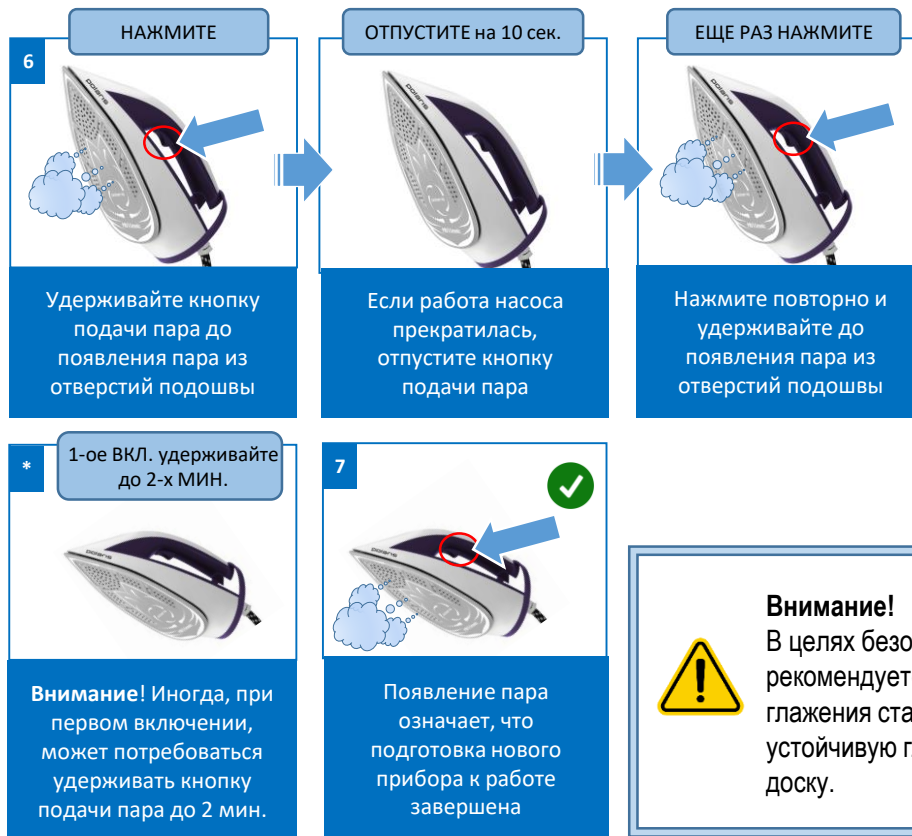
НАЖМИТЕ

6

POLARIS

Удерживайте кнопку подачи пара до появления пара из отверстий подошвы

ОТПУСТИТЕ на 10 сек.

POLARIS

Если работа насоса прекратилась, отпустите кнопку подачи пара

ЕЩЕ РАЗ НАЖМИТЕ

POLARIS

Нажмите повторно и удерживайте до появления пара из отверстий подошвы

*

1-ое ВКЛ. удерживайте до 2-х МИН.

POLARIS

**Внимание**! Иногда, при первом включении, может потребоваться удерживать кнопку подачи пара до 2 мин.

7

POLARIS

Появление пара означает, что подготовка нового прибора к работе завершена

**Внимание!**
В целях безо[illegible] рекомендует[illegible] глажения ста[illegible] устойчивую г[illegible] доску.